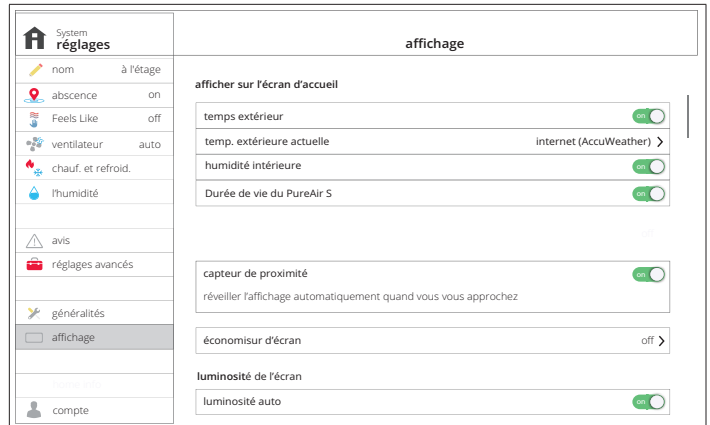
System
réglages

affichage

nom à l'étage
absence on
Feels Like off
ventilateur auto
chauf. et refroid.
l'humidité

avis
réglages avancés

généralités
affichage

compte

afficher sur l'écran d'accueil

temps extérieur on
temp. extérieure actuelle internet (AccuWeather)
humidité intérieure on
Durée de vie du PureAir S on

capteur de proximité on
réveiller l'affichage automatiquement quand vous vous approchez

économisur d'écran off

luminosité de l'écran

luminosité auto on